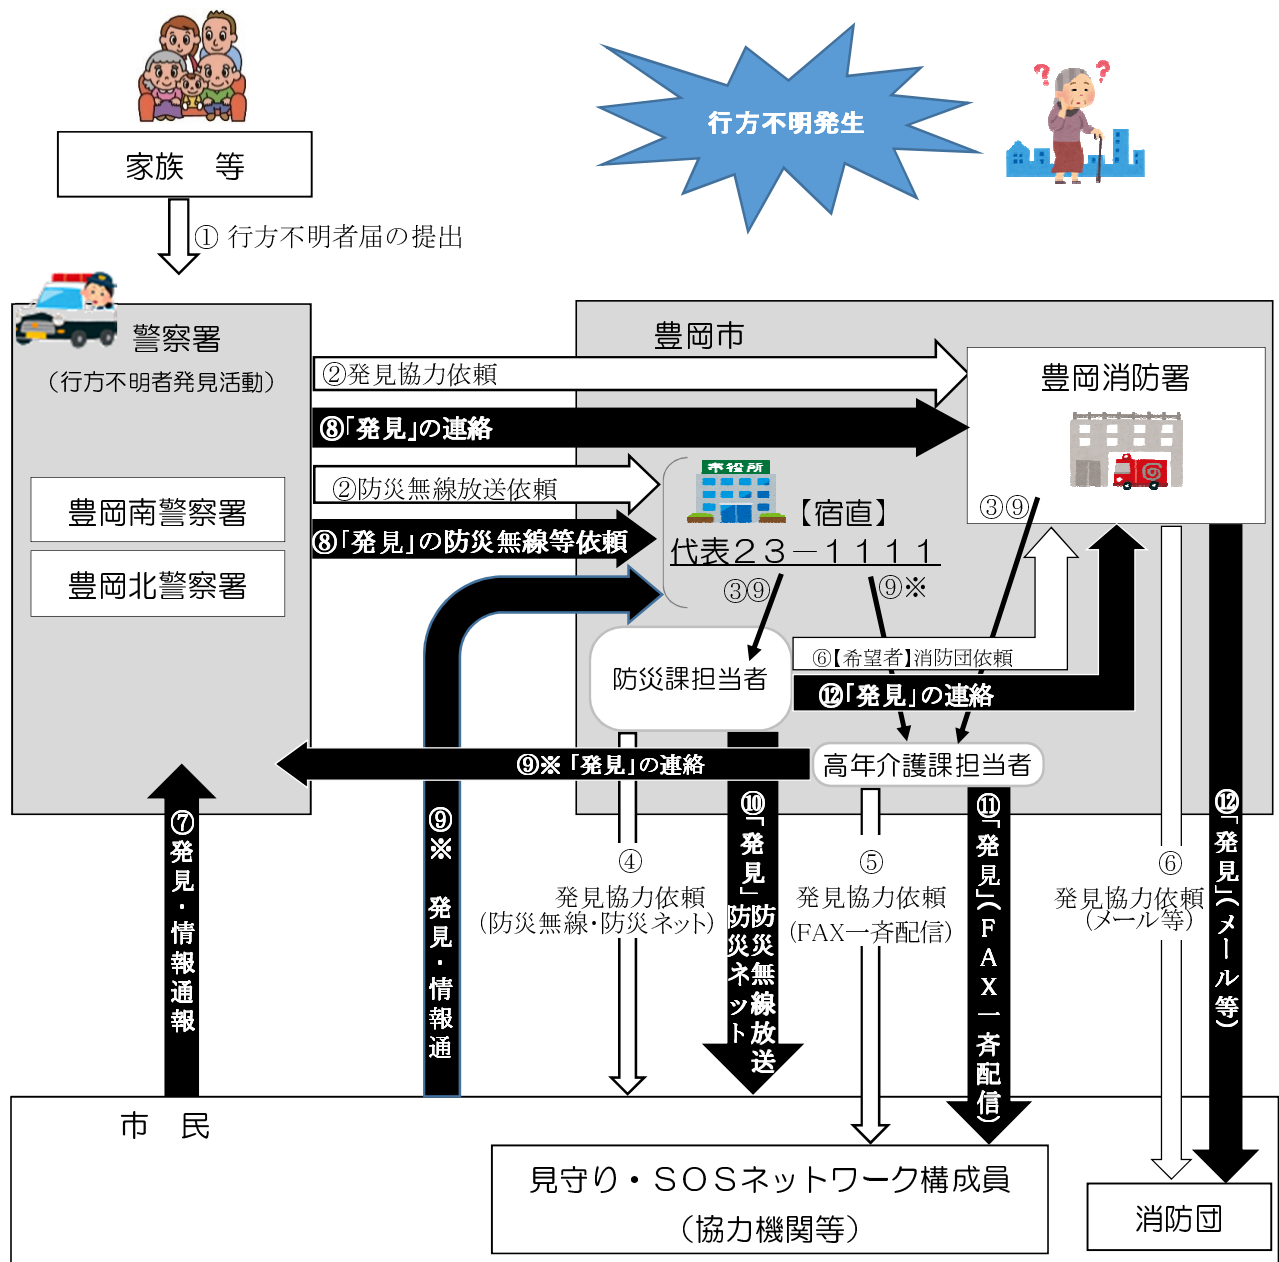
家族　等

行方不明発生

① 行方不明者届の提出

警察署
（行方不明者発見活動）

豊岡南警察署

豊岡北警察署

豊岡市

②発見協力依頼

⑧「発見」の連絡

豊岡消防署

②防災無線放送依頼

市役所

【宿直】

⑧「発見」の防災無線等依頼

代表２３－１１１１

③⑨

③⑨

⑨※

防災課担当者

⑥【希望者】消防団依頼

⑫「発見」の連絡

⑨※「発見」の連絡

高年介護課担当者

⑦発見・情報通報

⑨※発見・情報通

④
発見協力依頼
（防災無線・防災ネット）

⑩「発見」防災無線放送
防災ネット

⑤
発見協力依頼
（FAX一斉配信）

⑪「発見」（FAX一斉配信）

⑥
発見協力依頼
（メール等）

⑫「発見」（メール等）

市　民

見守り・SOSネットワーク構成員
（協力機関等）

消防団